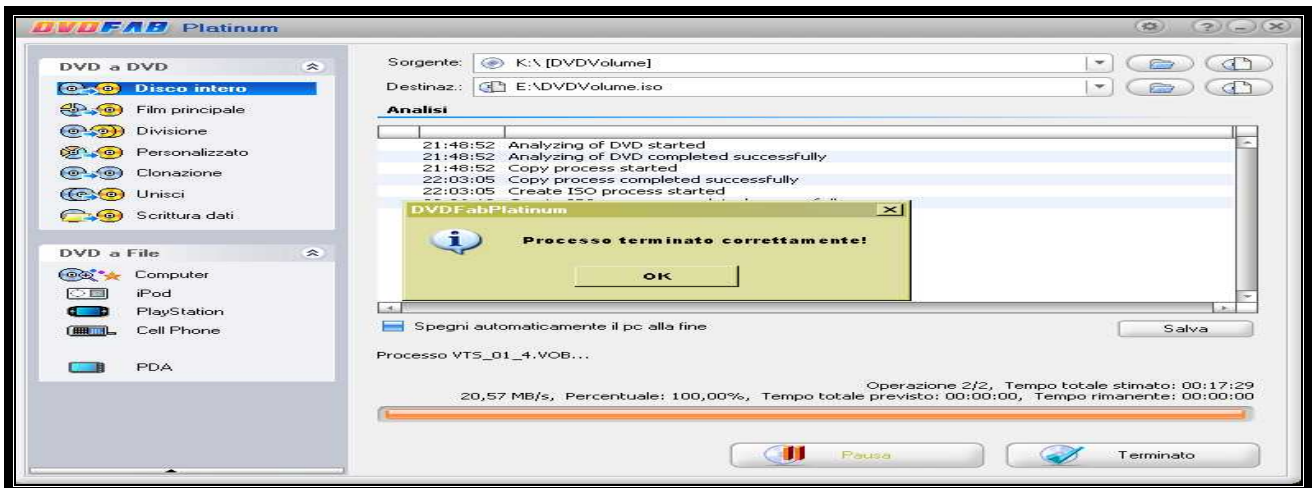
DVDFAB Platinum

DVD a DVD
Disco intero
Film principale
Divisione
Personalizzato
Clonazione
Unisci
Scrittura dati

DVD a File
Computer
iPod
PlayStation
Cell Phone
PDA

Sorgente: K:\ [DVDVolume]
Destinaz.: E:\DVDVolume.iso

Analisi

21:48:52 Analyzing of DVD started
21:48:52 Analyzing of DVD completed successfully
21:48:52 Copy process started
22:03:05 Copy process completed successfully
22:03:05 Create ISO process started
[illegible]

DVDFabPlatinum
Processo terminato correttamente!
OK

Spegni automaticamente il pc alla fine
Salva

Processo VTS_01_4.VOB...

Operazione 2/2, Tempo totale stimato: 00:17:29
20,57 MB/s, Percentuale: 100,00%, Tempo totale previsto: 00:00:00, Tempo rimanente: 00:00:00

Pausa
Terminato